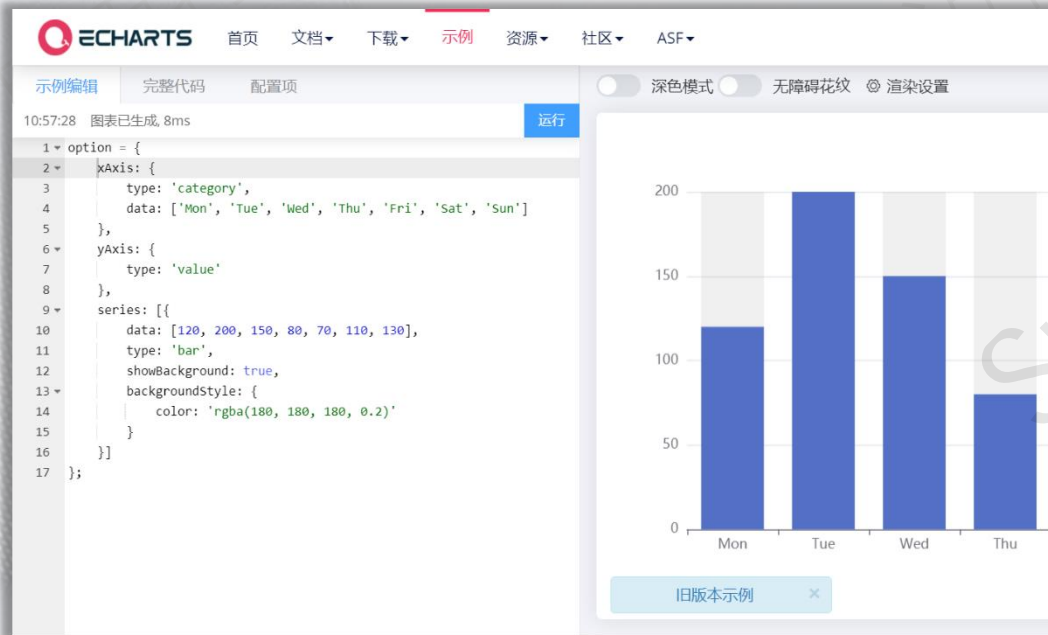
ECHARTS 首页 文档▾ 下载▾ 示例 资源▾ 社区▾ ASF▾

示例编辑 完整代码 配置项

10:57:28 图表已生成, 8ms

运行

深色模式 无障碍花纹 渲染设置

1 option = {
2     xAxis: {
3         type: 'category',
4         data: ['Mon', 'Tue', 'Wed', 'Thu', 'Fri', 'Sat', 'Sun']
5     },
6     yAxis: {
7         type: 'value'
8     },
9     series: [{
10         data: [120, 200, 150, 80, 70, 110, 130],
11         type: 'bar',
12         showBackground: true,
13         backgroundStyle: {
14             color: 'rgba(180, 180, 180, 0.2)'
15         }
16     }]
17 };

200
150
100
50
0
Mon Tue Wed Thu

旧版本示例 ×